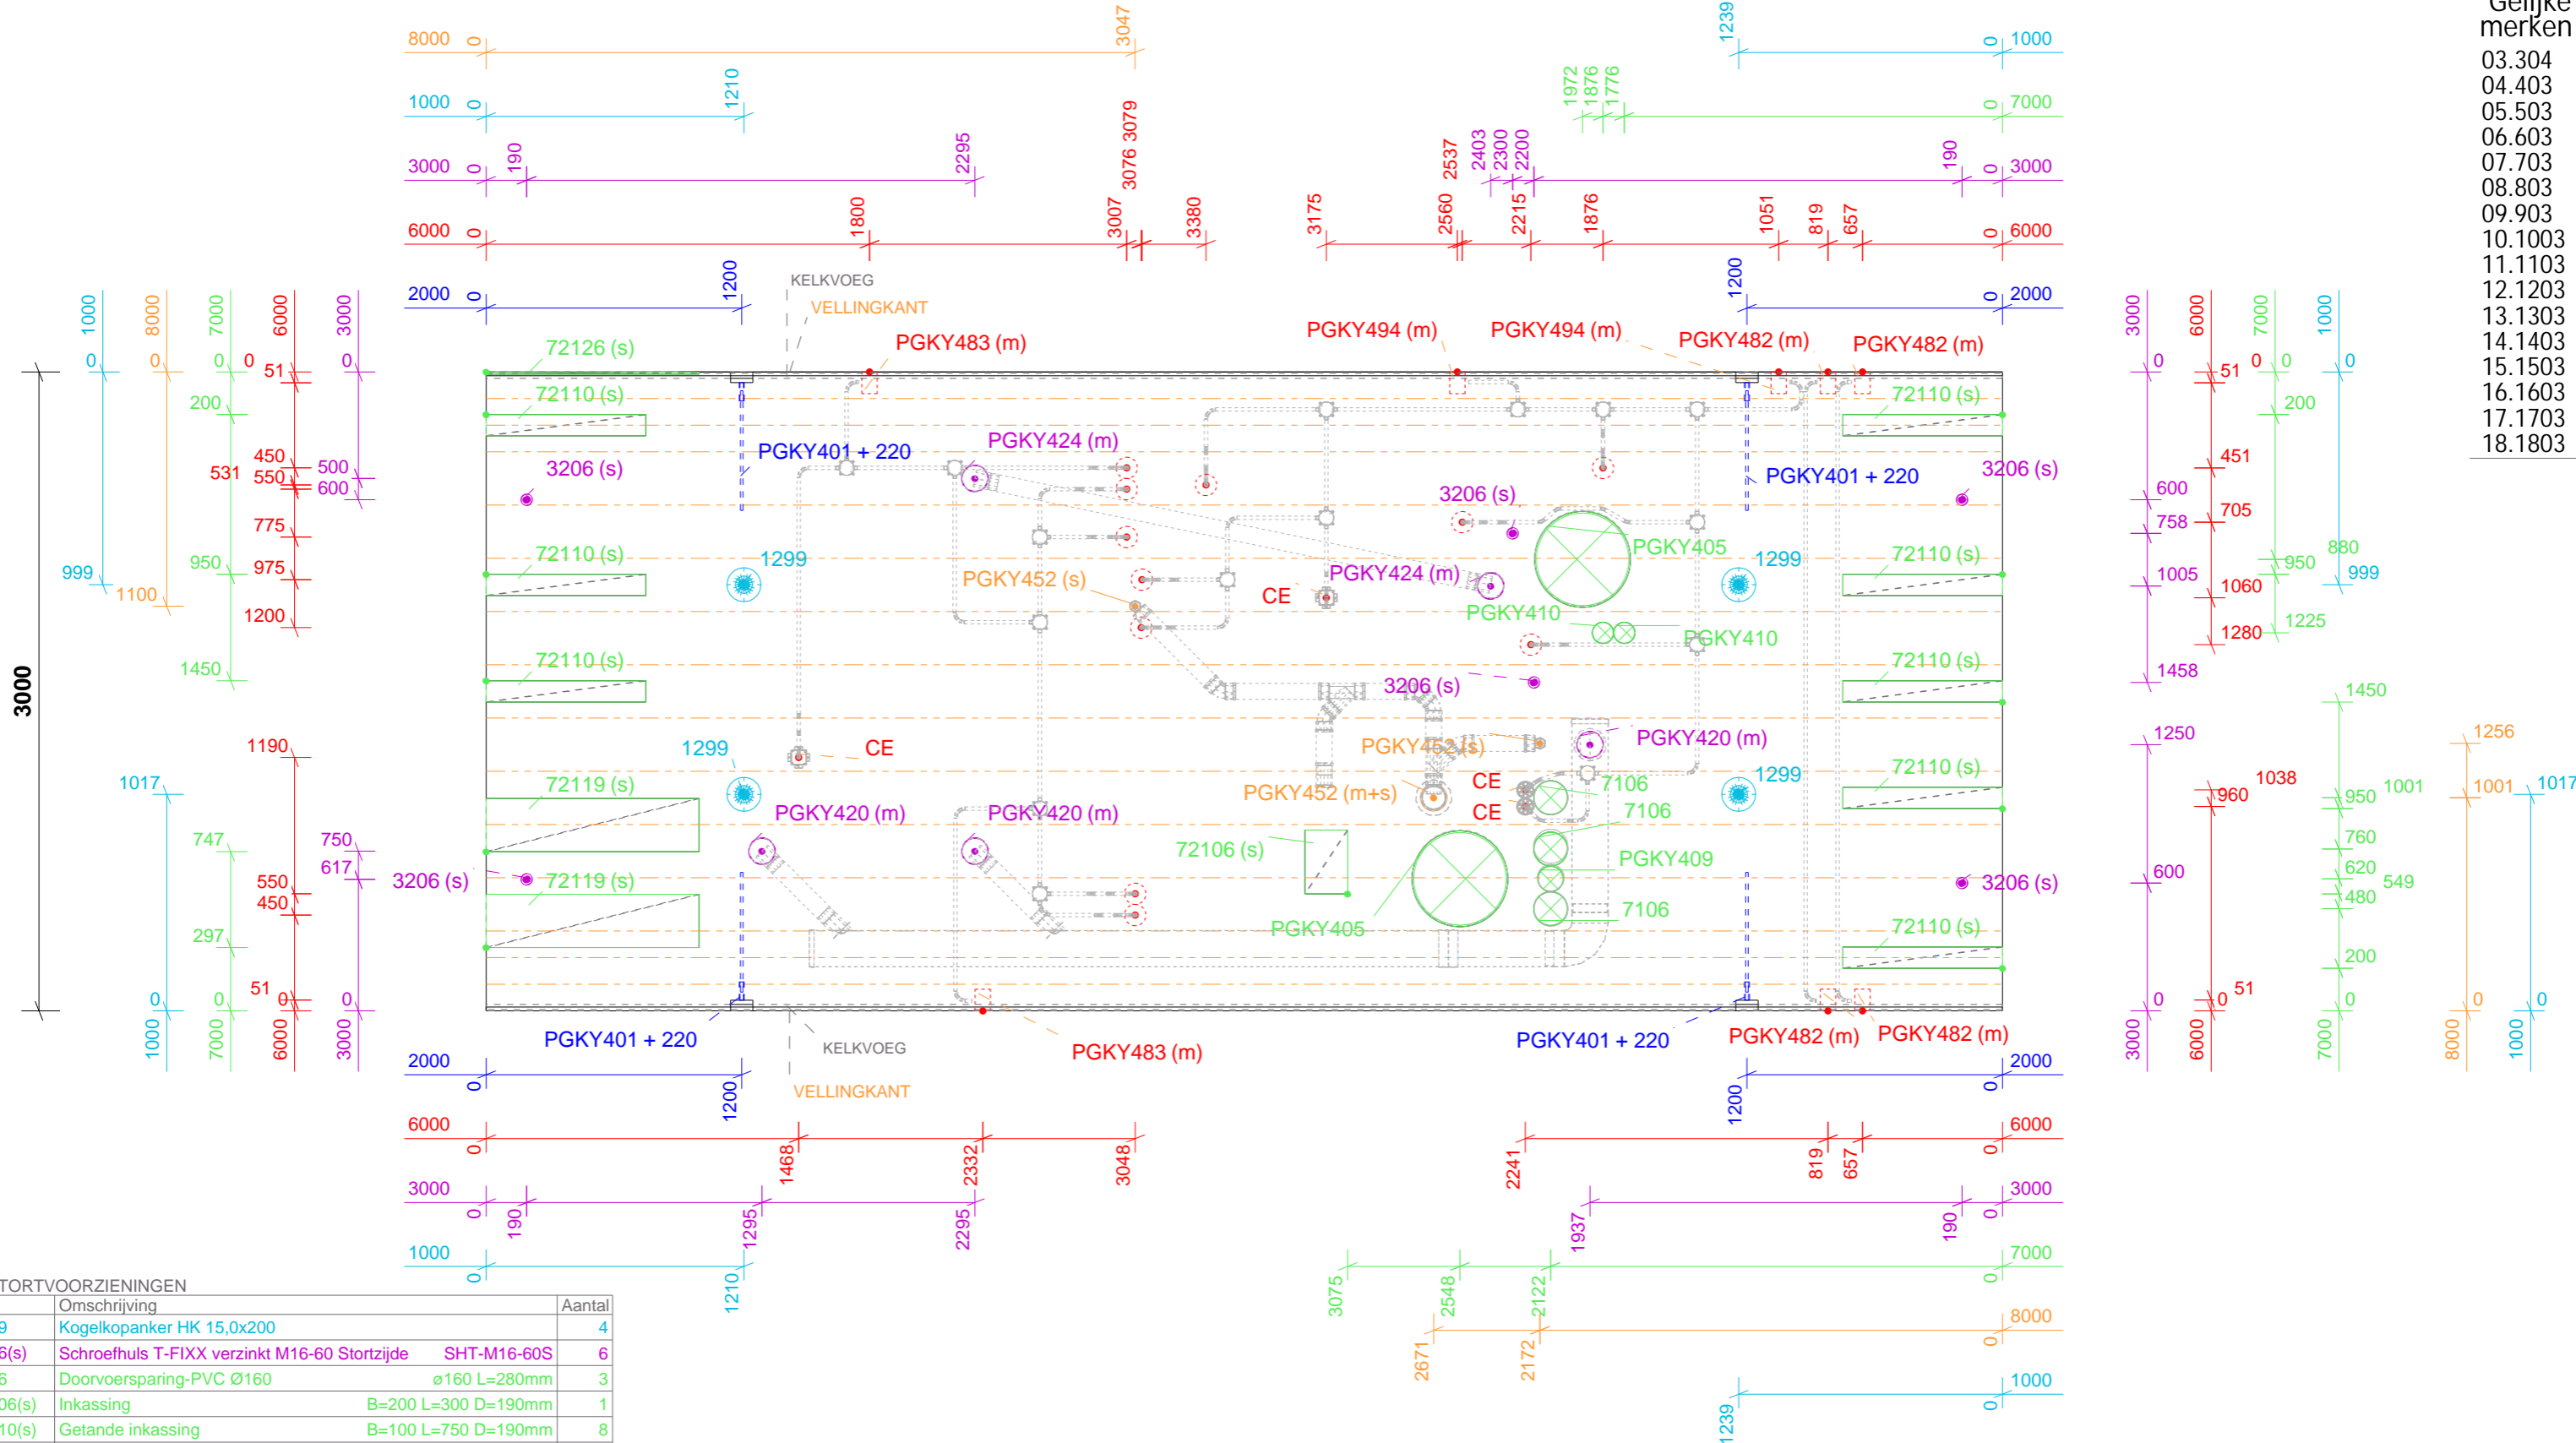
Gelijke merken
03.304
04.403
05.503
06.603
07.703
08.803
09.903
10.1003
11.1103
12.1203
13.1303
14.1403
15.1503
16.1603
17.1703
18.1803

8000 0 3047
1000 0 1210
3000 0 190 2295 3076 3079
6000 0 1800 3007 3380
2000 0 1200

1239 0 1000
1972 1876 1776 0 7000
2537 2403 2300 2200 190 0 3000
3175 2560 2215 1876 1051 819 657 0 6000
1200 0 2000

KELKVOEG
VELLINGKANT
72126 (s)
PGKY483 (m)
PGKY494 (m)
PGKY494 (m)
PGKY482 (m)
PGKY482 (m)
72110 (s)
72110 (s)
PGKY401 + 220
PGKY424 (m)
3206 (s)
PGKY401 + 220
3206 (s)
3206 (s)
PGKY405
72110 (s)
1299
1299
72110 (s)
PGKY452 (s)
CE
PGKY424 (m)
PGKY410
PGKY410
72110 (s)
72110 (s)
3206 (s)
PGKY420 (m)
1299
CE
PGKY452 (s)
CE
7106
1299
72110 (s)
72119 (s)
PGKY452 (m+s)
CE
7106
PGKY420 (m)
PGKY420 (m)
72106 (s)
PGKY409
3206 (s)
72119 (s)
3206 (s)
7106
PGKY405
72110 (s)
PGKY401 + 220
KELKVOEG
PGKY483 (m)
VELLINGKANT
PGKY401 + 220
PGKY482 (m)
PGKY482 (m)

3000

1000 8000 7000 6000 3000
0 0 0 0 51 0
200
450 500
531 550 600
775
999 950 975
1100 1200
1450
1190
1017
747 750
617
550
450
297
0 0 51 0 0
1000 7000 6000 3000

3000 6000 7000 1000
0 51 0 0 0
200
451
600
705
758 880
950
1005 999
1060
1225
1280
1458
1450
1250
1256
1038
960
950 1001 1001 1017
760
600
620 549
480
200
0 0 51 0 0 0
3000 6000 7000 8000 1000

2000 0 1200
6000 0 1468 2332 3048
3000 0 190 1295 2295
1000 0 1210

1200 0 2000
2241 819 657 0 6000
1937 190 0 3000
3075 2548 2122 0 7000
2671 2172 0 8000
1239 0 1000

STORTVOORZIENINGEN
| | Omschrijving | | Aantal |
|---|---|---|---|
| 9 | Kogelkopanker HK 15,0x200 | | 4 |
| 6(s) | Schroefhuls T-FIXX verzinkt M16-60 Stortzijde | SHT-M16-60S | 6 |
| 6 | Doorvoersparing-PVC Ø160 | ø160 L=280mm | 3 |
| 06(s) | Inkassing | B=200 L=300 D=190mm | 1 |
| 10(s) | Getande inkassing | B=100 L=750 D=190mm | 8 |